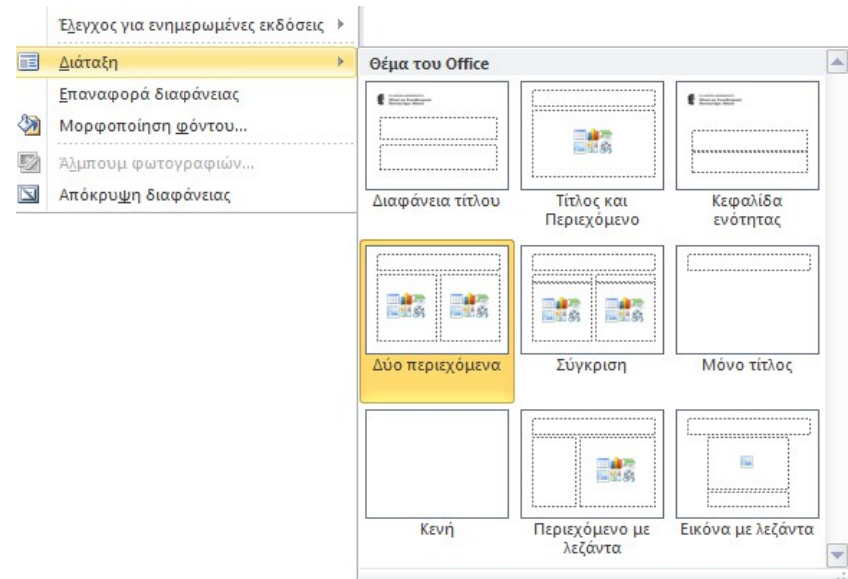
Έλεγχος για ενημερωμένες εκδόσεις
Διάταξη
Επαναφορά διαφάνειας
Μορφοποίηση φόντου...
Άλμπουμ φωτογραφιών...
Απόκρυψη διαφάνειας

Θέμα του Office

Διαφάνεια τίτλου
Τίτλος και Περιεχόμενο
Κεφαλίδα ενότητας
Δύο περιεχόμενα
Σύγκριση
Μόνο τίτλος
Κενή
Περιεχόμενο με λεζάντα
Εικόνα με λεζάντα